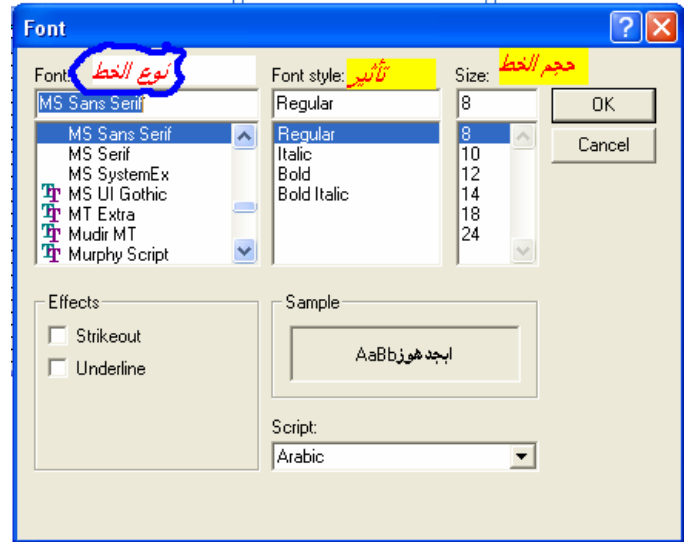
Font

Font: نوع الخط
MS Sans Serif
MS Sans Serif
MS Serif
MS SystemEx
MS UI Gothic
MT Extra
Mudir MT
Murphy Script

Font style: تأثير
Regular
Regular
Italic
Bold
Bold Italic

Size: حجم الخط
8
8
10
12
14
18
24

OK
Cancel

Effects
Strikeout
Underline

Sample
AaBbابجد هوز

Script:
Arabic